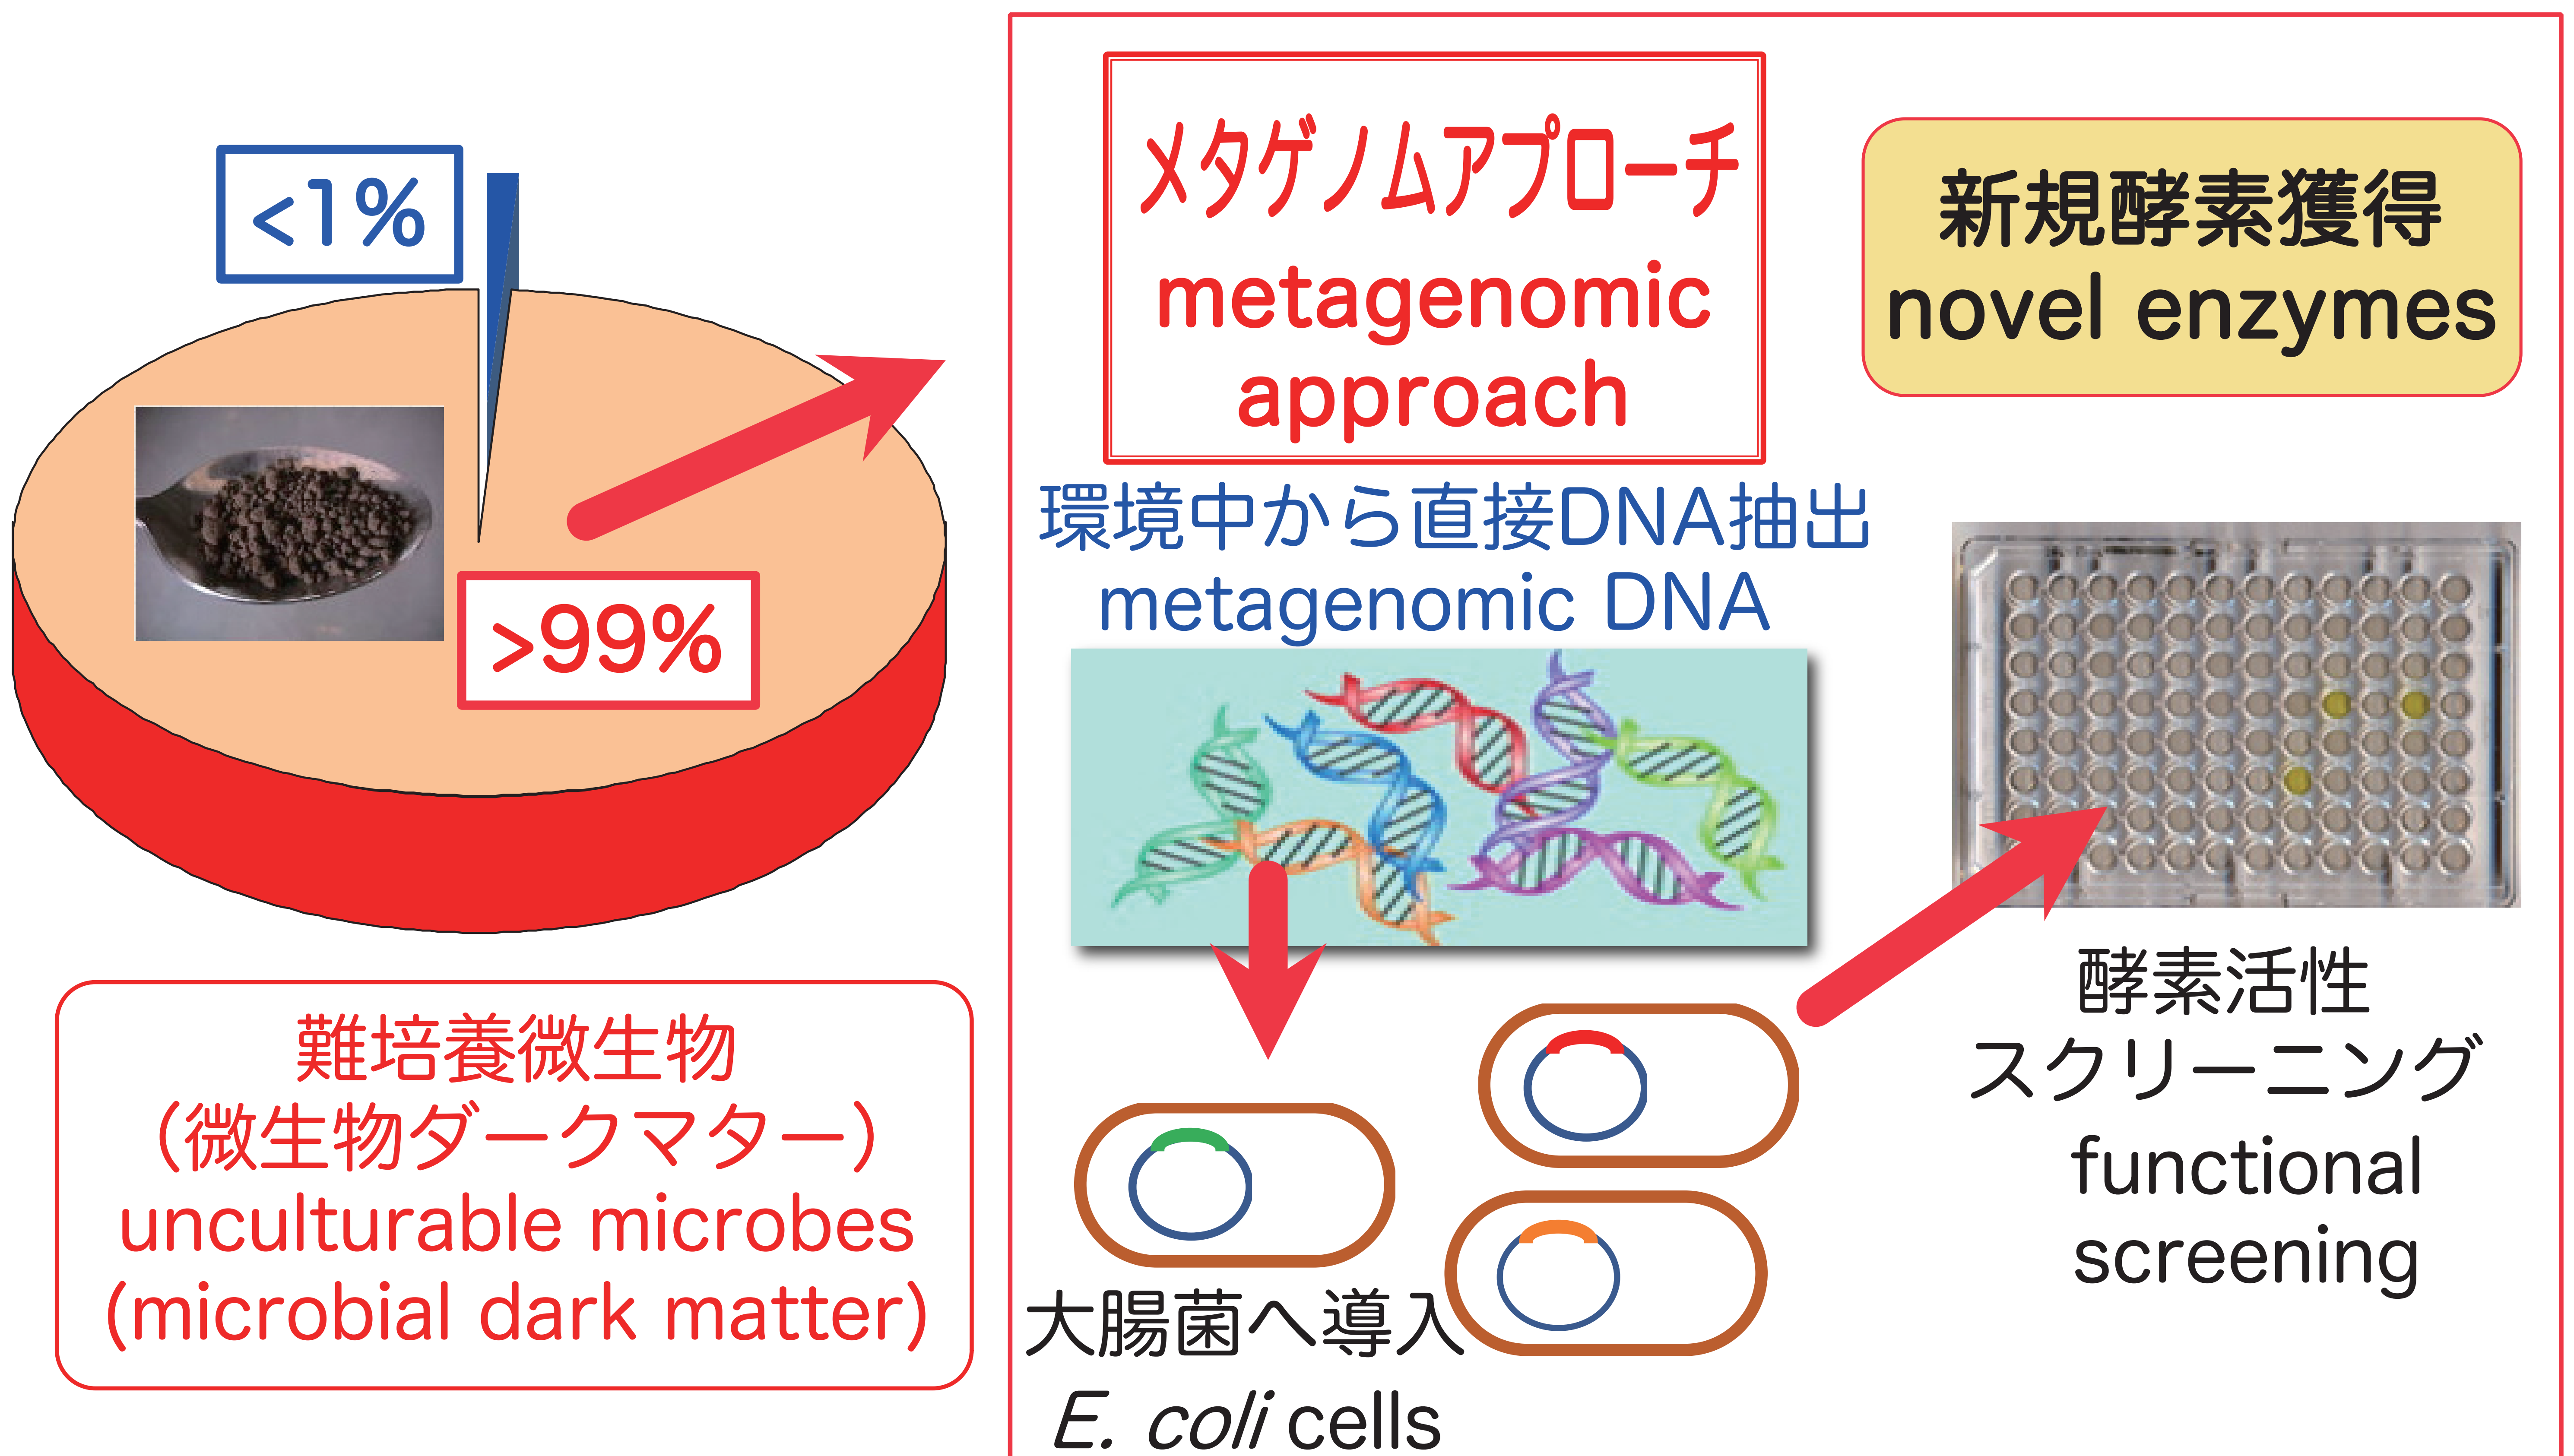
<1%

>99%

難培養微生物
(微生物ダークマター)
unculturable microbes
(microbial dark matter)

メタゲノムアプローチ
metagenomic approach

新規酵素獲得
novel enzymes

環境中から直接DNA抽出
metagenomic DNA

大腸菌へ導入
E. coli cells

酵素活性
スクリーニング
functional screening